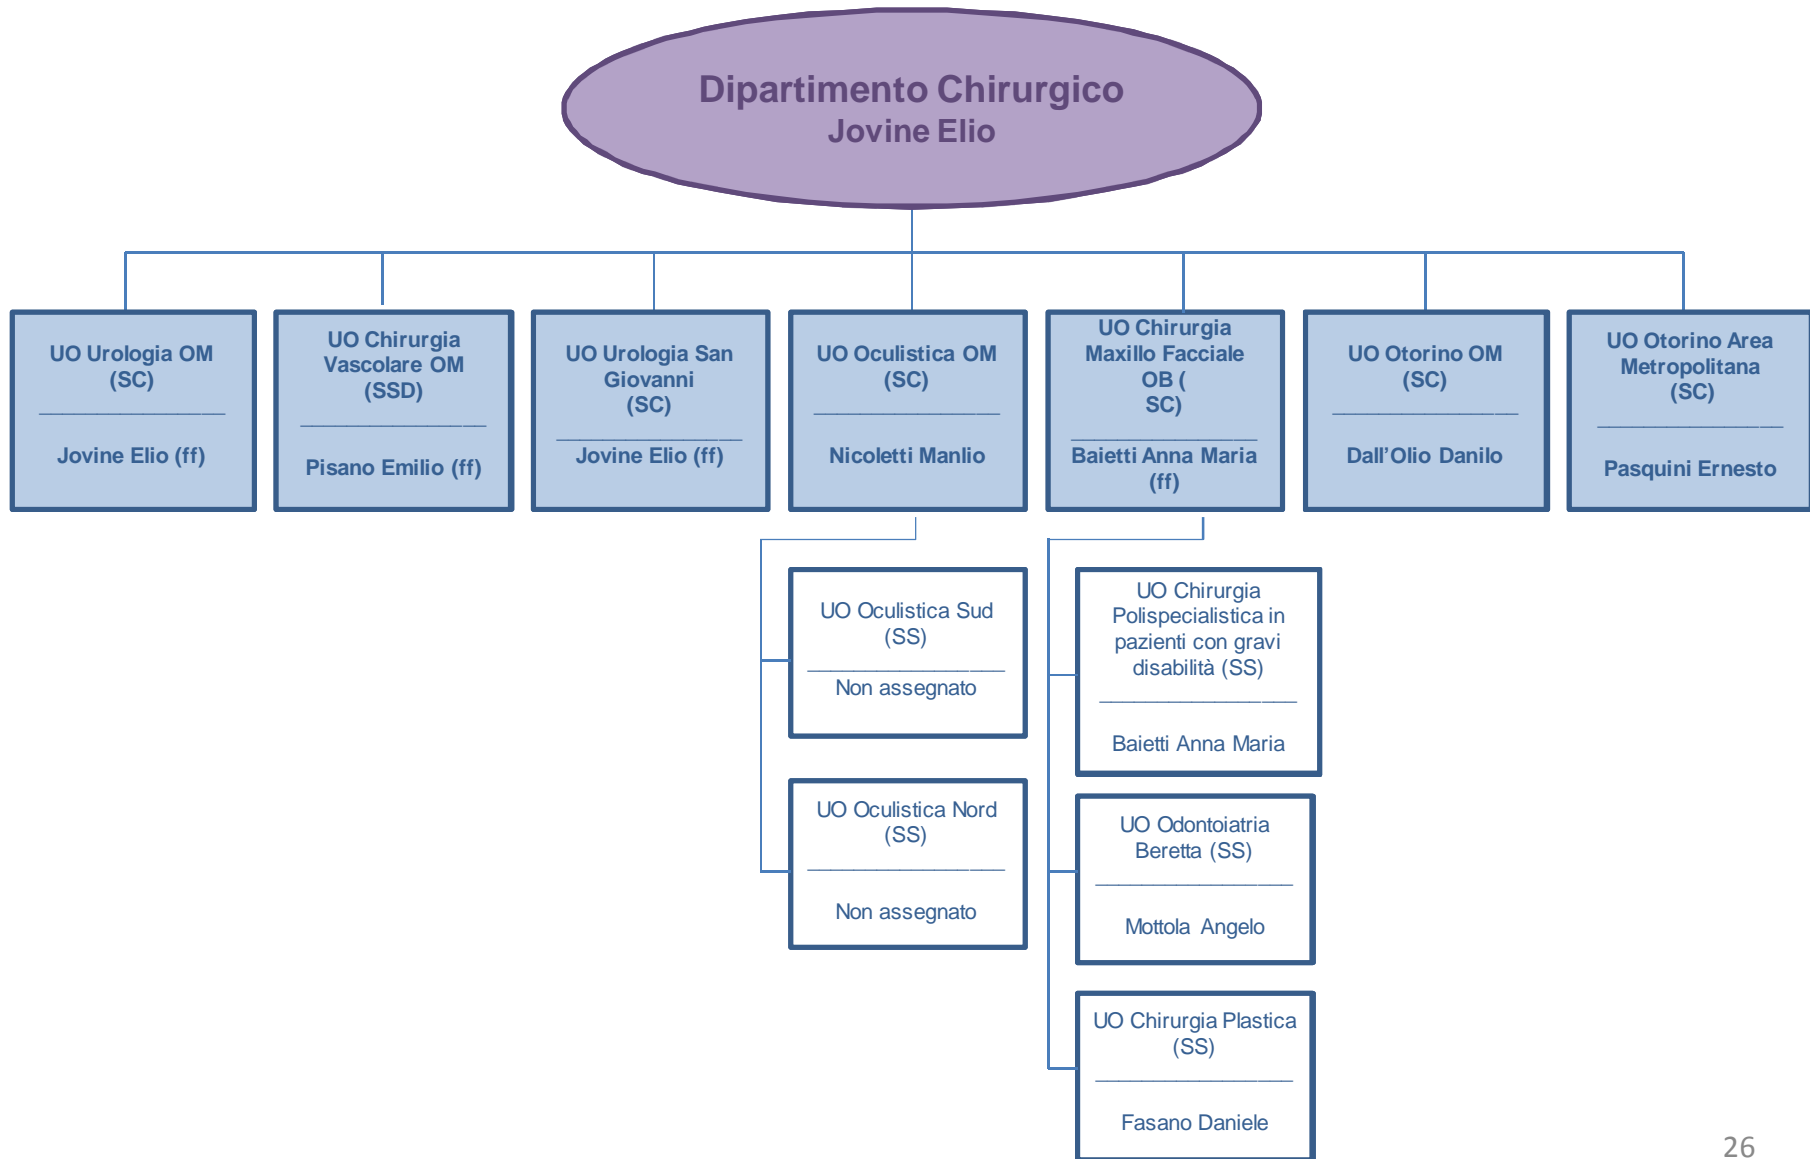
Dipartimento Chirurgico
Jovine Elio

UO Urologia OM (SC)
________________
Jovine Elio (ff)

UO Chirurgia Vascolare OM (SSD)
________________
Pisano Emilio (ff)

UO Urologia San Giovanni (SC)
________________
Jovine Elio (ff)

UO Oculistica OM (SC)
________________
Nicoletti Manlio

UO Chirurgia Maxillo Facciale OB ( SC)
________________
Baietti Anna Maria (ff)

UO Otorino OM (SC)
________________
Dall'Olio Danilo

UO Otorino Area Metropolitana (SC)
________________
Pasquini Ernesto

UO Oculistica Sud (SS)
________________
Non assegnato

UO Oculistica Nord (SS)
________________
Non assegnato

UO Chirurgia Polispecialistica in pazienti con gravi disabilità (SS)
________________
Baietti Anna Maria

UO Odontoiatria Beretta (SS)
________________
Mottola Angelo

UO Chirurgia Plastica (SS)
________________
Fasano Daniele

26